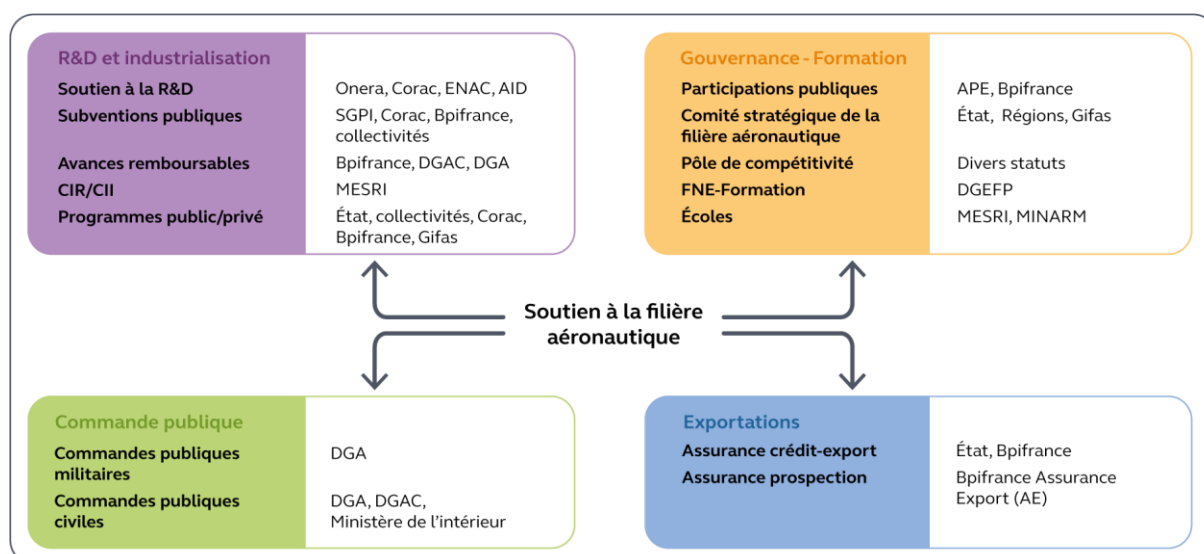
R&D et industrialisation

| | |
|---|---|
| Soutien à la R&D | Onera, Corac, ENAC, AID |
| Subventions publiques | SGPI, Corac, Bpifrance, collectivités |
| Avances remboursables | Bpifrance, DGAC, DGA |
| CIR/CII | MESRI |
| Programmes public/privé | État, collectivités, Corac, Bpifrance, Gifas |

Gouvernance - Formation

| | |
|---|---|
| Participations publiques | APE, Bpifrance |
| Comité stratégique de la filière aéronautique | État, Régions, Gifas |
| Pôle de compétitivité | Divers statuts |
| FNE-Formation | DGEFP |
| Écoles | MESRI, MINARM |

Soutien à la filière aéronautique

Commande publique

| | |
|---|---|
| Commandes publiques militaires | DGA |
| Commandes publiques civiles | DGA, DGAC, Ministère de l'intérieur |

Exportations

| | |
|---|---|
| Assurance crédit-export | État, Bpifrance |
| Assurance prospection | Bpifrance Assurance Export (AE) |